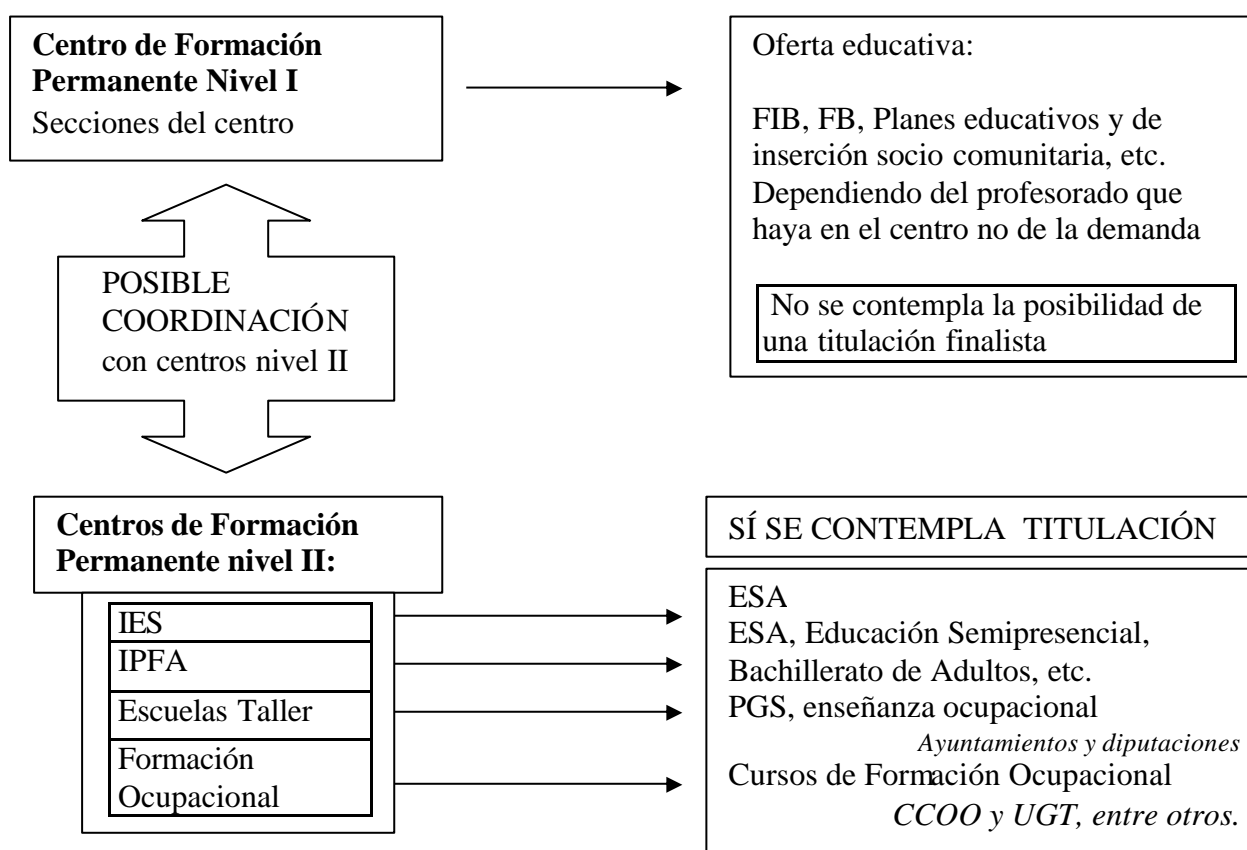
**Centro de Formación Permanente Nivel I**
Secciones del centro

Oferta educativa:

FIB, FB, Planes educativos y de inserción socio comunitaria, etc. Dependiendo del profesorado que haya en el centro no de la demanda

No se contempla la posibilidad de una titulación finalista

POSIBLE COORDINACIÓN con centros nivel II

**Centros de Formación Permanente nivel II:**

IES
IPFA
Escuelas Taller
Formación Ocupacional

SÍ SE CONTEMPLA TITULACIÓN

ESA
ESA, Educación Semipresencial, Bachillerato de Adultos, etc.
PGS, enseñanza ocupacional
*Ayuntamientos y diputaciones*
Cursos de Formación Ocupacional
*CCOO y UGT, entre otros.*